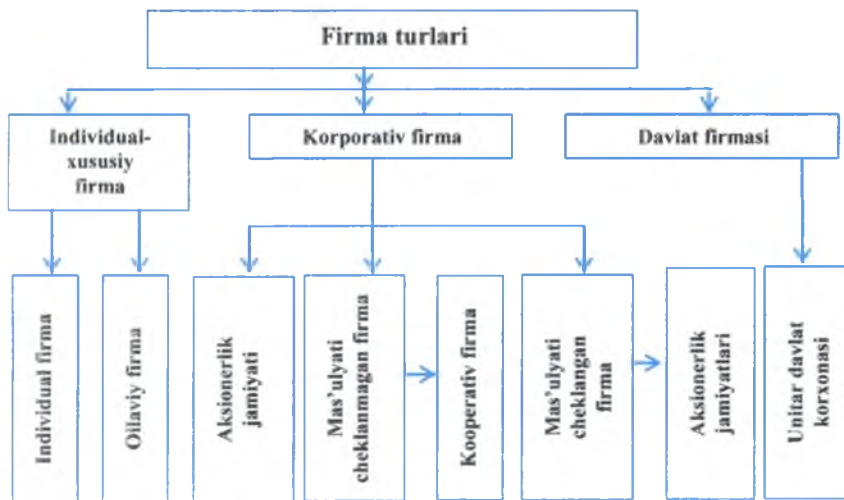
Firma turlari

Individual-xususiy firma

Korporativ firma

Davlat firmasi

Individual firma

Oilaviy firma

Aksionerlik jamiyati

Mas'ulyati cheklanmagan firma

Kooperativ firma

Mas'ulyati cheklangan firma

Aksionerlik jamiyatlari

Unitar davlat korxonasi